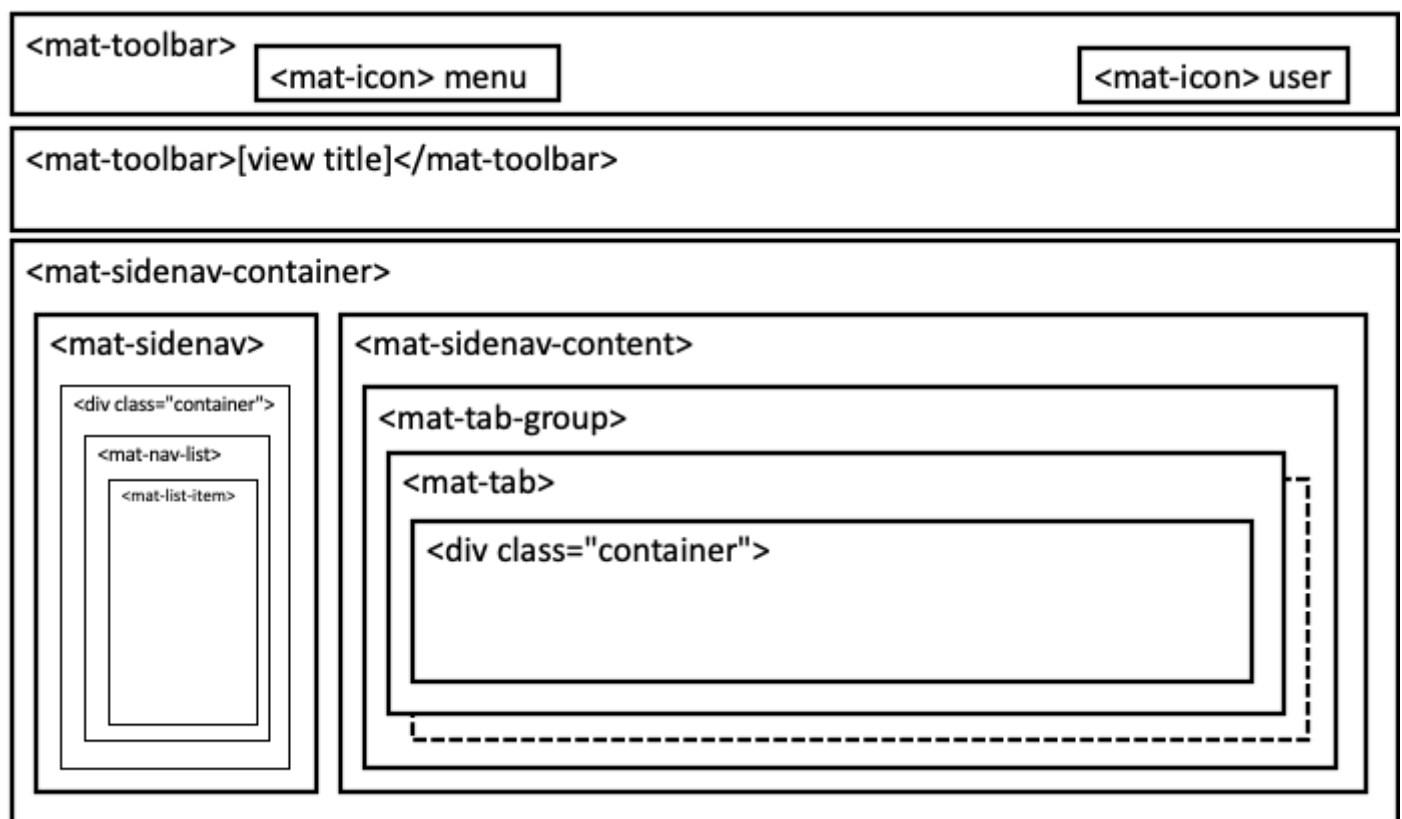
<mat-toolbar> <mat-icon> menu <mat-icon> user

<mat-toolbar>[view title]</mat-toolbar>

<mat-sidenav-container>

<mat-sidenav>

<div class="container">

<mat-nav-list>

<mat-list-item>

<mat-sidenav-content>

<mat-tab-group>

<mat-tab>

<div class="container">